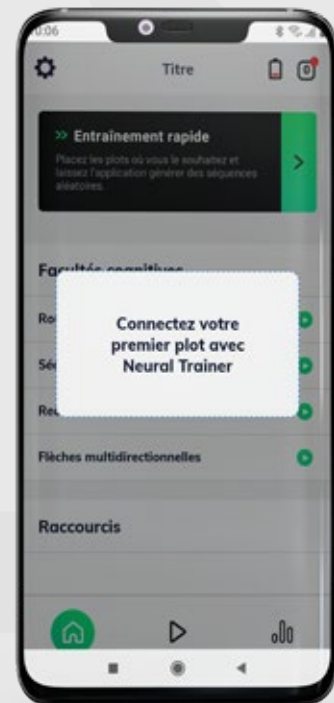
0:06

Titre

0

>> Entraînement rapide

Placez les plots où vous le souhaitez et laissez l'application générer des séquences aléatoires.

>

Facultés cognitives

Ro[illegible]

Sé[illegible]

Re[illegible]

Connectez votre premier plot avec Neural Trainer

Flèches multidirectionnelles

Raccourcis